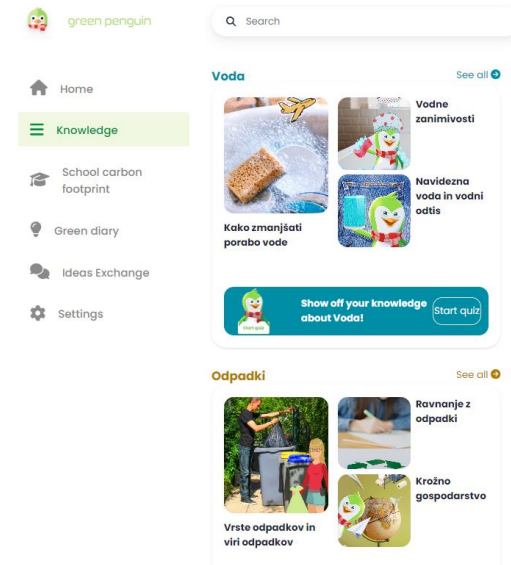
green penguin

Search

Home

Knowledge

School carbon footprint

Green diary

Ideas Exchange

Settings

Voda

See all

Kako zmanjšati porabo vode

Vodne zanimivosti

Navidezna voda in vodni odtis

Start quiz

Show off your knowledge about Voda!

Start quiz

Odpadki

See all

Vrste odpadkov in viri odpadkov

Ravnanje z odpadki

Krožno gospodarstvo